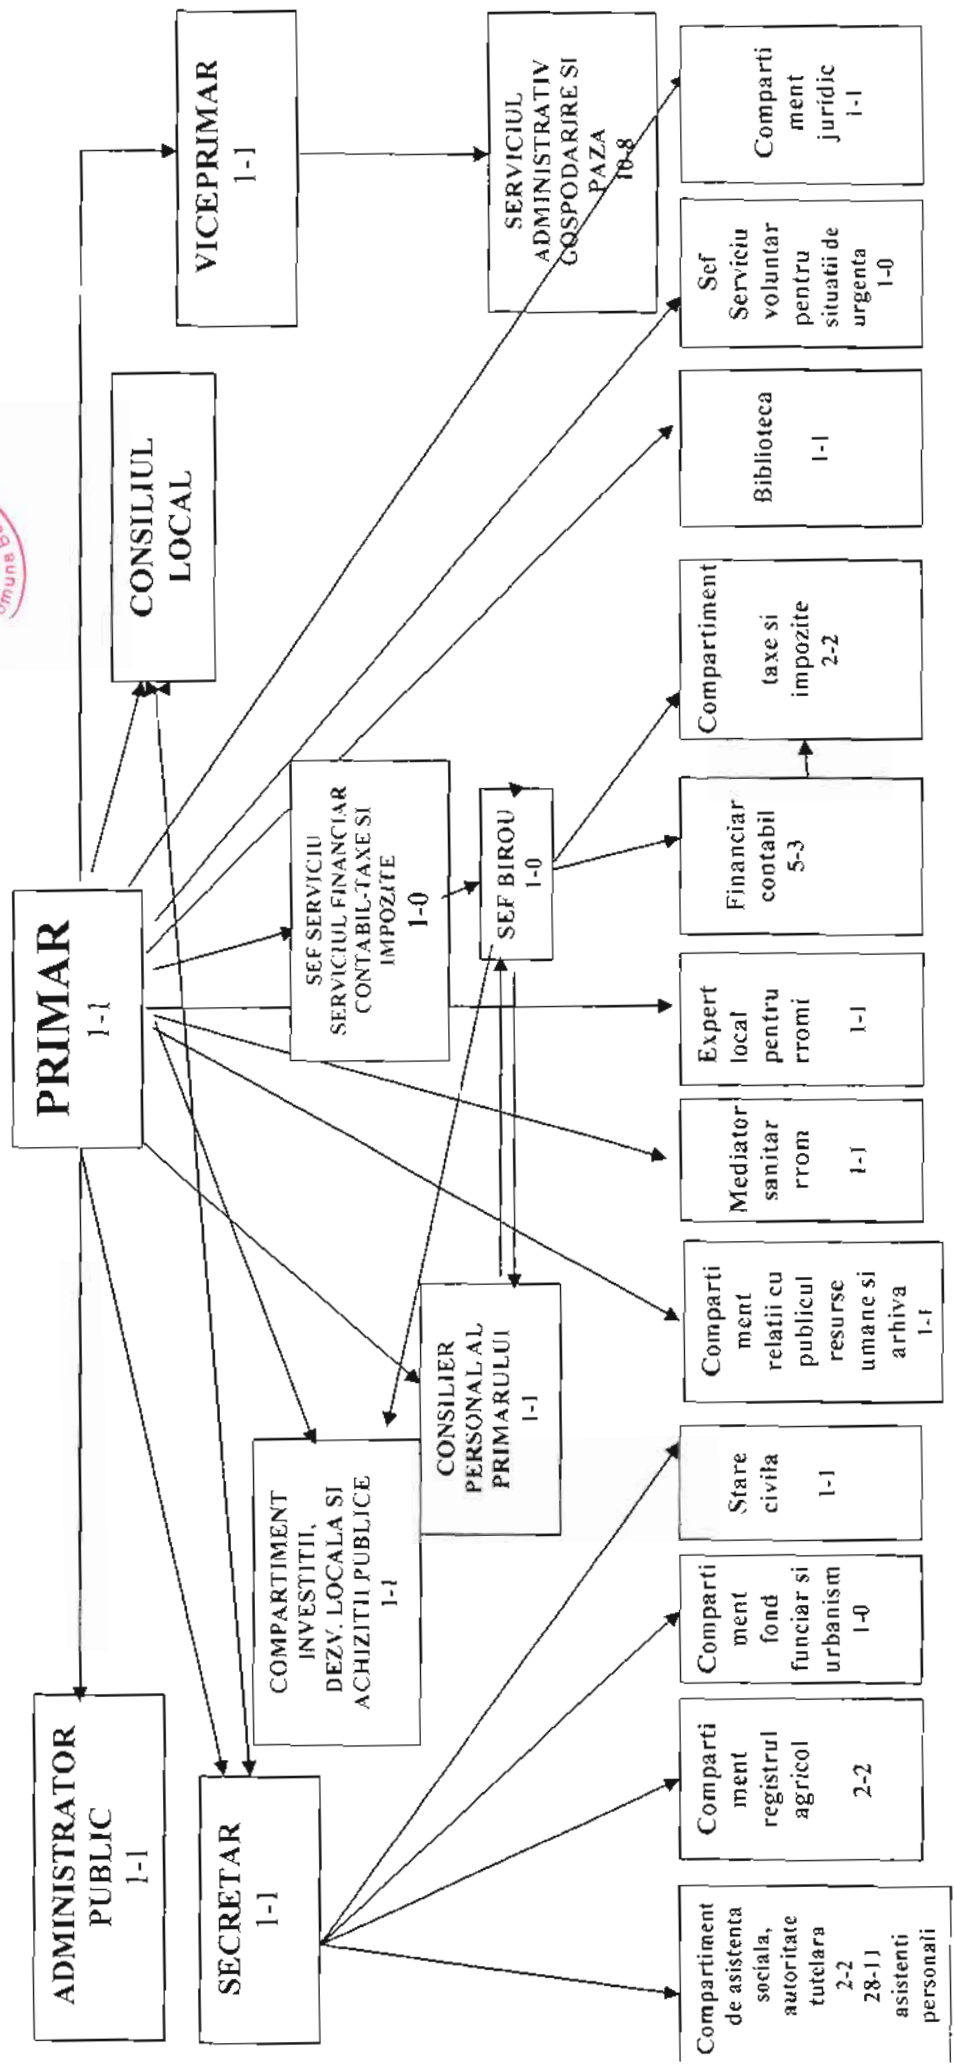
PRIMAR
1-1

CONSILIUL LOCAL

VICEPRIMAR
1-1

SERVICIUL ADMINISTRATIV GOSPODARIRE SI PAZA
10-8

ADMINISTRATOR PUBLIC
1-1

SECRETAR
1-1

COMPARTIMENT INVESTITII, DEZV. LOCALA SI ACHIZITII PUBLICE
1-1

CONSILIER PERSONAL AL PRIMARULUI
1-1

SEF SERVICIU SERVICIUL FINANCIAR CONTABIL-TAXE SI IMPOZITE
1-0

SEF BIROU
1-0

Compartiment de asistenta sociala, autoritate tutelara
2-2
28-11
asistenti personali

Comparti ment registrul agricol
2-2

Comparti ment fond funciar si urbanism
1-0

Stare civila
1-1

Comparti ment relatii cu publicul resurse umane si arhiva
1-1

Mediator sanitar rrom
1-1

Expert local pentru rromi
1-1

Financiar contabil
5-3

Compartiment taxe si impozite
2-2

Biblioteca
1-1

Sef Serviciu voluntar pentru situatii de urgenta
1-0

Comparti ment juridic
1-1